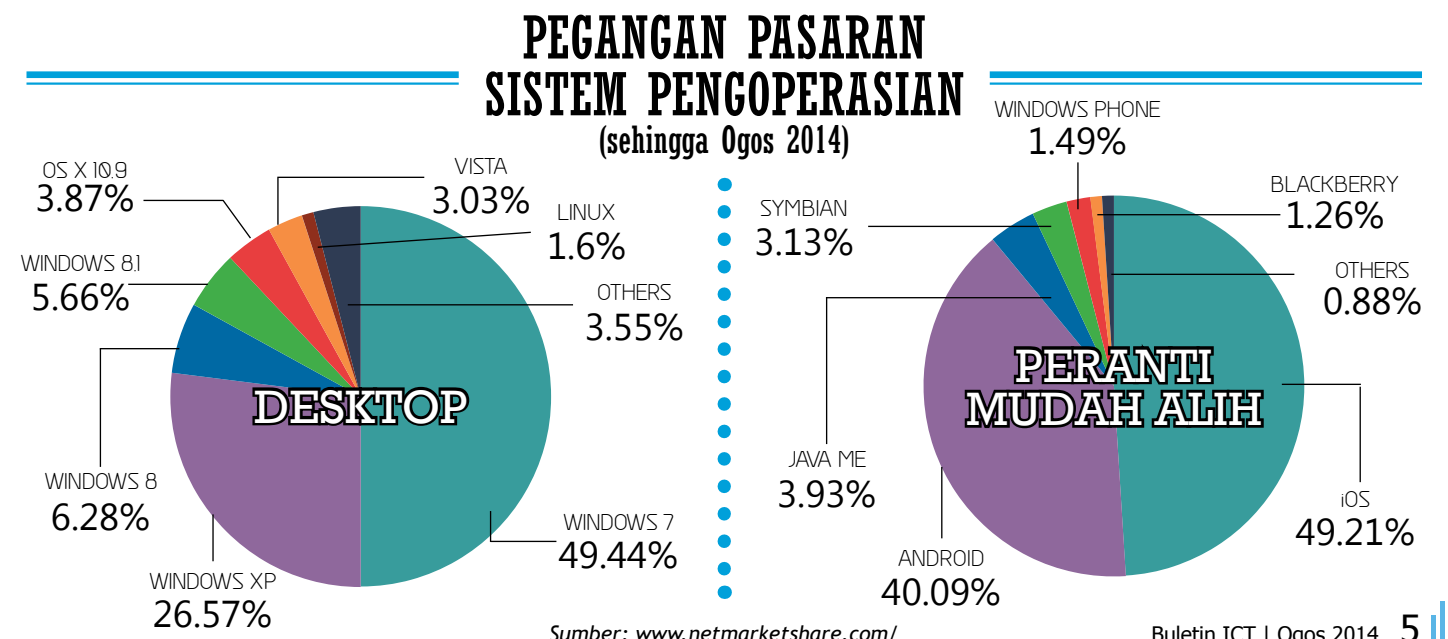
PEGANGAN PASARAN SISTEM PENGOPERASIAN
(sehingga Ogos 2014)

OS X 10.9
3.87%

VISTA
3.03%

LINUX
1.6%

WINDOWS 8.1
5.66%

OTHERS
3.55%

DESKTOP

WINDOWS 8
6.28%

WINDOWS 7
49.44%

WINDOWS XP
26.57%

WINDOWS PHONE
1.49%

BLACKBERRY
1.26%

SYMBIAN
3.13%

OTHERS
0.88%

PERANTI MUDAH ALIH

JAVA ME
3.93%

iOS
49.21%

ANDROID
40.09%

Sumber: www.netmarketshare.com/

Buletin ICT | Ogos 2014 5